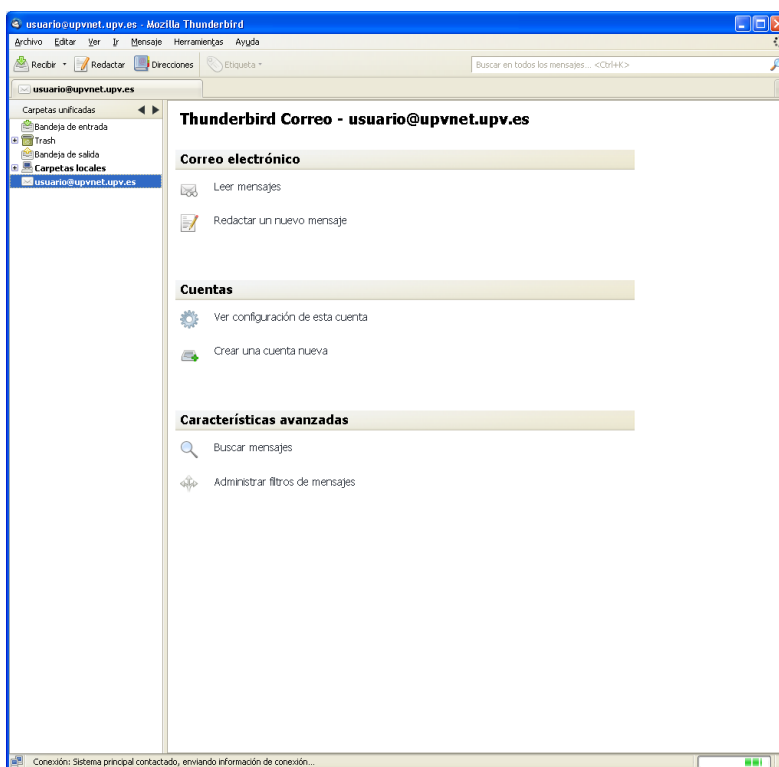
usuario@upvnet.upv.es - Mozilla Thunderbird

Archivo Editar Ver Ir Mensaje Herramientas Ayuda

Recibir Redactar Direcciones Etiqueta

Buscar en todos los mensajes... <Ctrl+K>

usuario@upvnet.upv.es

Carpetas unificadas

Bandeja de entrada
Trash
Bandeja de salida
Carpetas locales
usuario@upvnet.upv.es

Thunderbird Correo - usuario@upvnet.upv.es

Correo electrónico

Leer mensajes

Redactar un nuevo mensaje

Cuentas

Ver configuración de esta cuenta

Crear una cuenta nueva

Características avanzadas

Buscar mensajes

Administrar filtros de mensajes

Conexión: Sistema principal contactado, enviando información de conexión...